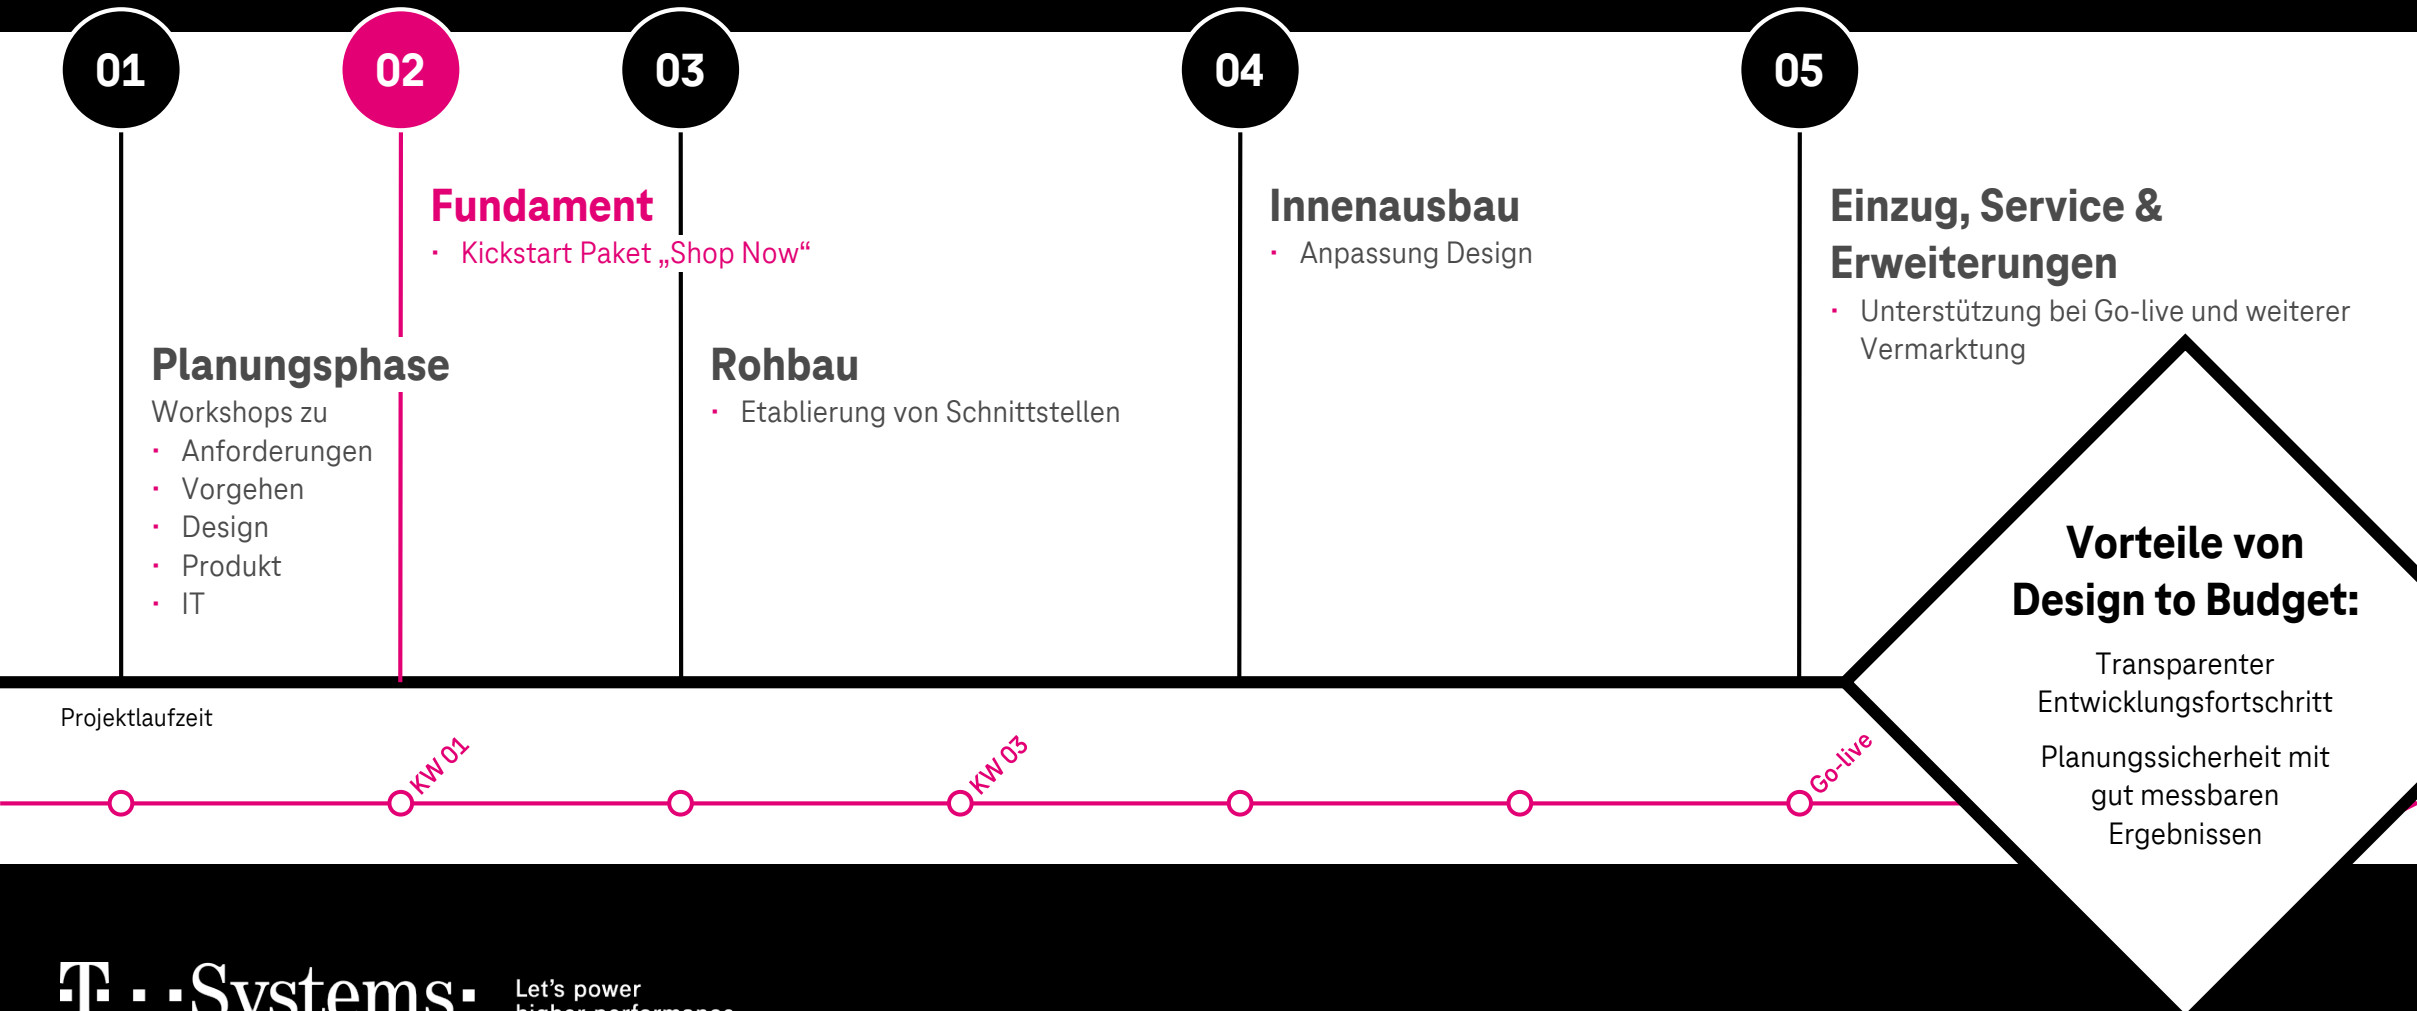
01

02

03

04

05

Fundament
- Kickstart Paket „Shop Now“

Innenausbau
- Anpassung Design

Einzug, Service & Erweiterungen
- Unterstützung bei Go-live und weiterer Vermarktung

Planungsphase
Workshops zu
- Anforderungen
- Vorgehen
- Design
- Produkt
- IT

Rohbau
- Etablierung von Schnittstellen

Vorteile von Design to Budget:

Transparenter Entwicklungsfortschritt

Planungssicherheit mit gut messbaren Ergebnissen

Projektlaufzeit

KW 01

KW 03

Go-live

T · ·Systems·

Let's power
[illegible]